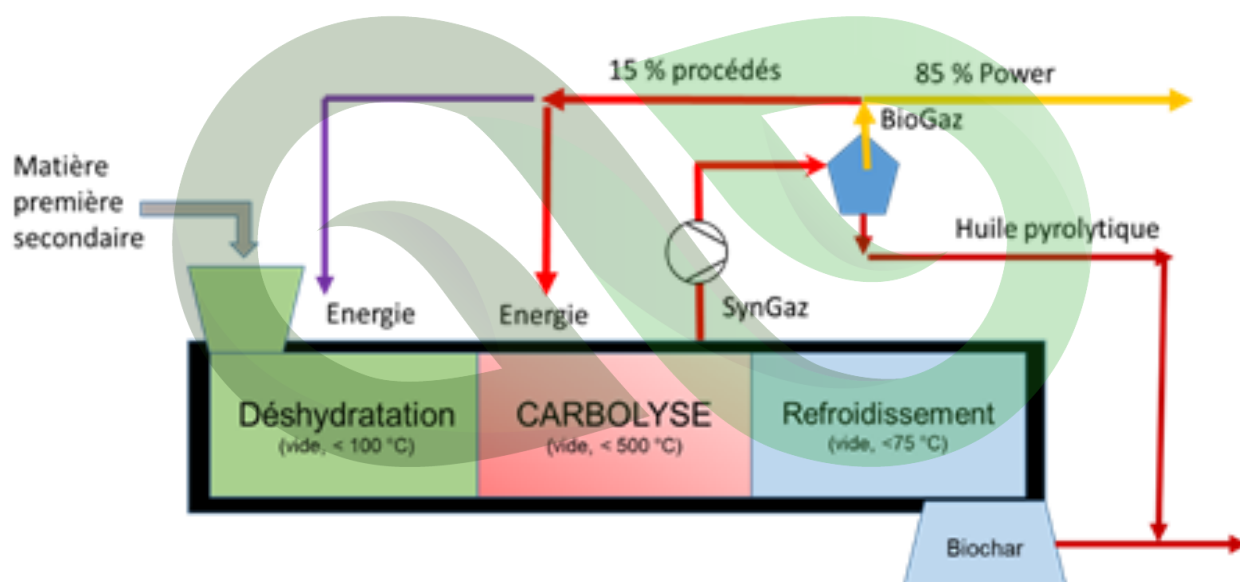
15 % procédés

85 % Power

BioGaz

Matière première secondaire

Huile pyrolytique

Energie

Energie

SynGaz

Déshydratation
(vide, < 100 °C)

CARBOLYSE
(vide, < 500 °C)

Refroidissement
(vide, <75 °C)

Biochar